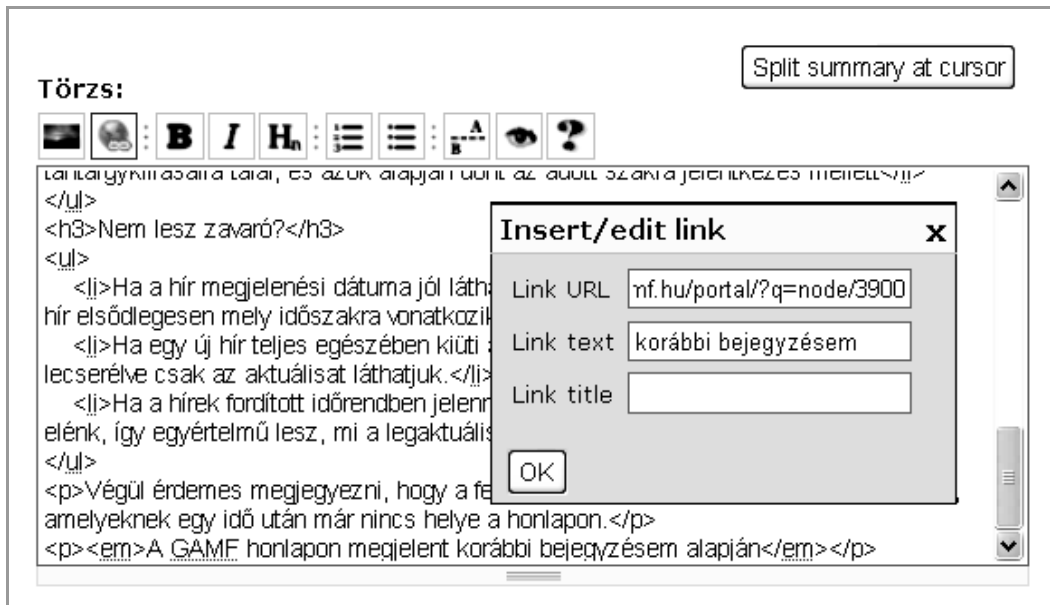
Split summary at cursor

Törzs:

B I H

tantárgykiírására talál, és azok alapján dönt az adott szakra jelentkezés mellett</li>
</ul>
<h3>Nem lesz zavaró?</h3>
<ul>
<li>Ha a hír megjelenési dátuma jól láth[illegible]
hír elsődlegesen mely időszakra vonatkozik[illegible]
<li>Ha egy új hír teljes egészében kiüti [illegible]
lecserélve csak az aktuálisat láthatjuk.</li>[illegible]
<li>Ha a hírek fordított időrendben jelenn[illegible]
elénk, így egyértelmű lesz, mi a legaktuális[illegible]
</ul>
<p>Végül érdemes megjegyezni, hogy a fe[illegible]
amelyeknek egy idő után már nincs helye a honlapon.</p>
<p><em>A GAMF honlapon megjelent korábbi bejegyzésem alapján</em></p>

Insert/edit link
x
Link URL nf.hu/portal/?q=node/3900
Link text korábbi bejegyzésem
Link title
OK